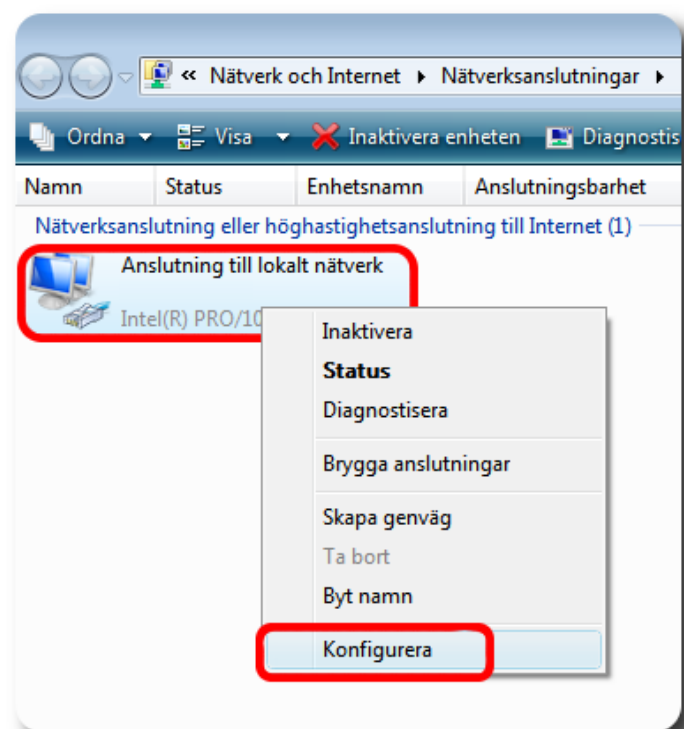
« Nätverk och Internet ▸ Nätverksanslutningar ▸

Ordna ▾ Visa ▾ Inaktivera enheten Diagnostis

Namn | Status | Enhetsnamn | Anslutningsbarhet

Nätverksanslutning eller höghastighetsanslutning till Internet (1)

Anslutning till lokalt nätverk

Intel(R) PRO/10

Inaktivera
Status
Diagnostisera
Brygga anslutningar
Skapa genväg
Ta bort
Byt namn
Konfigurera